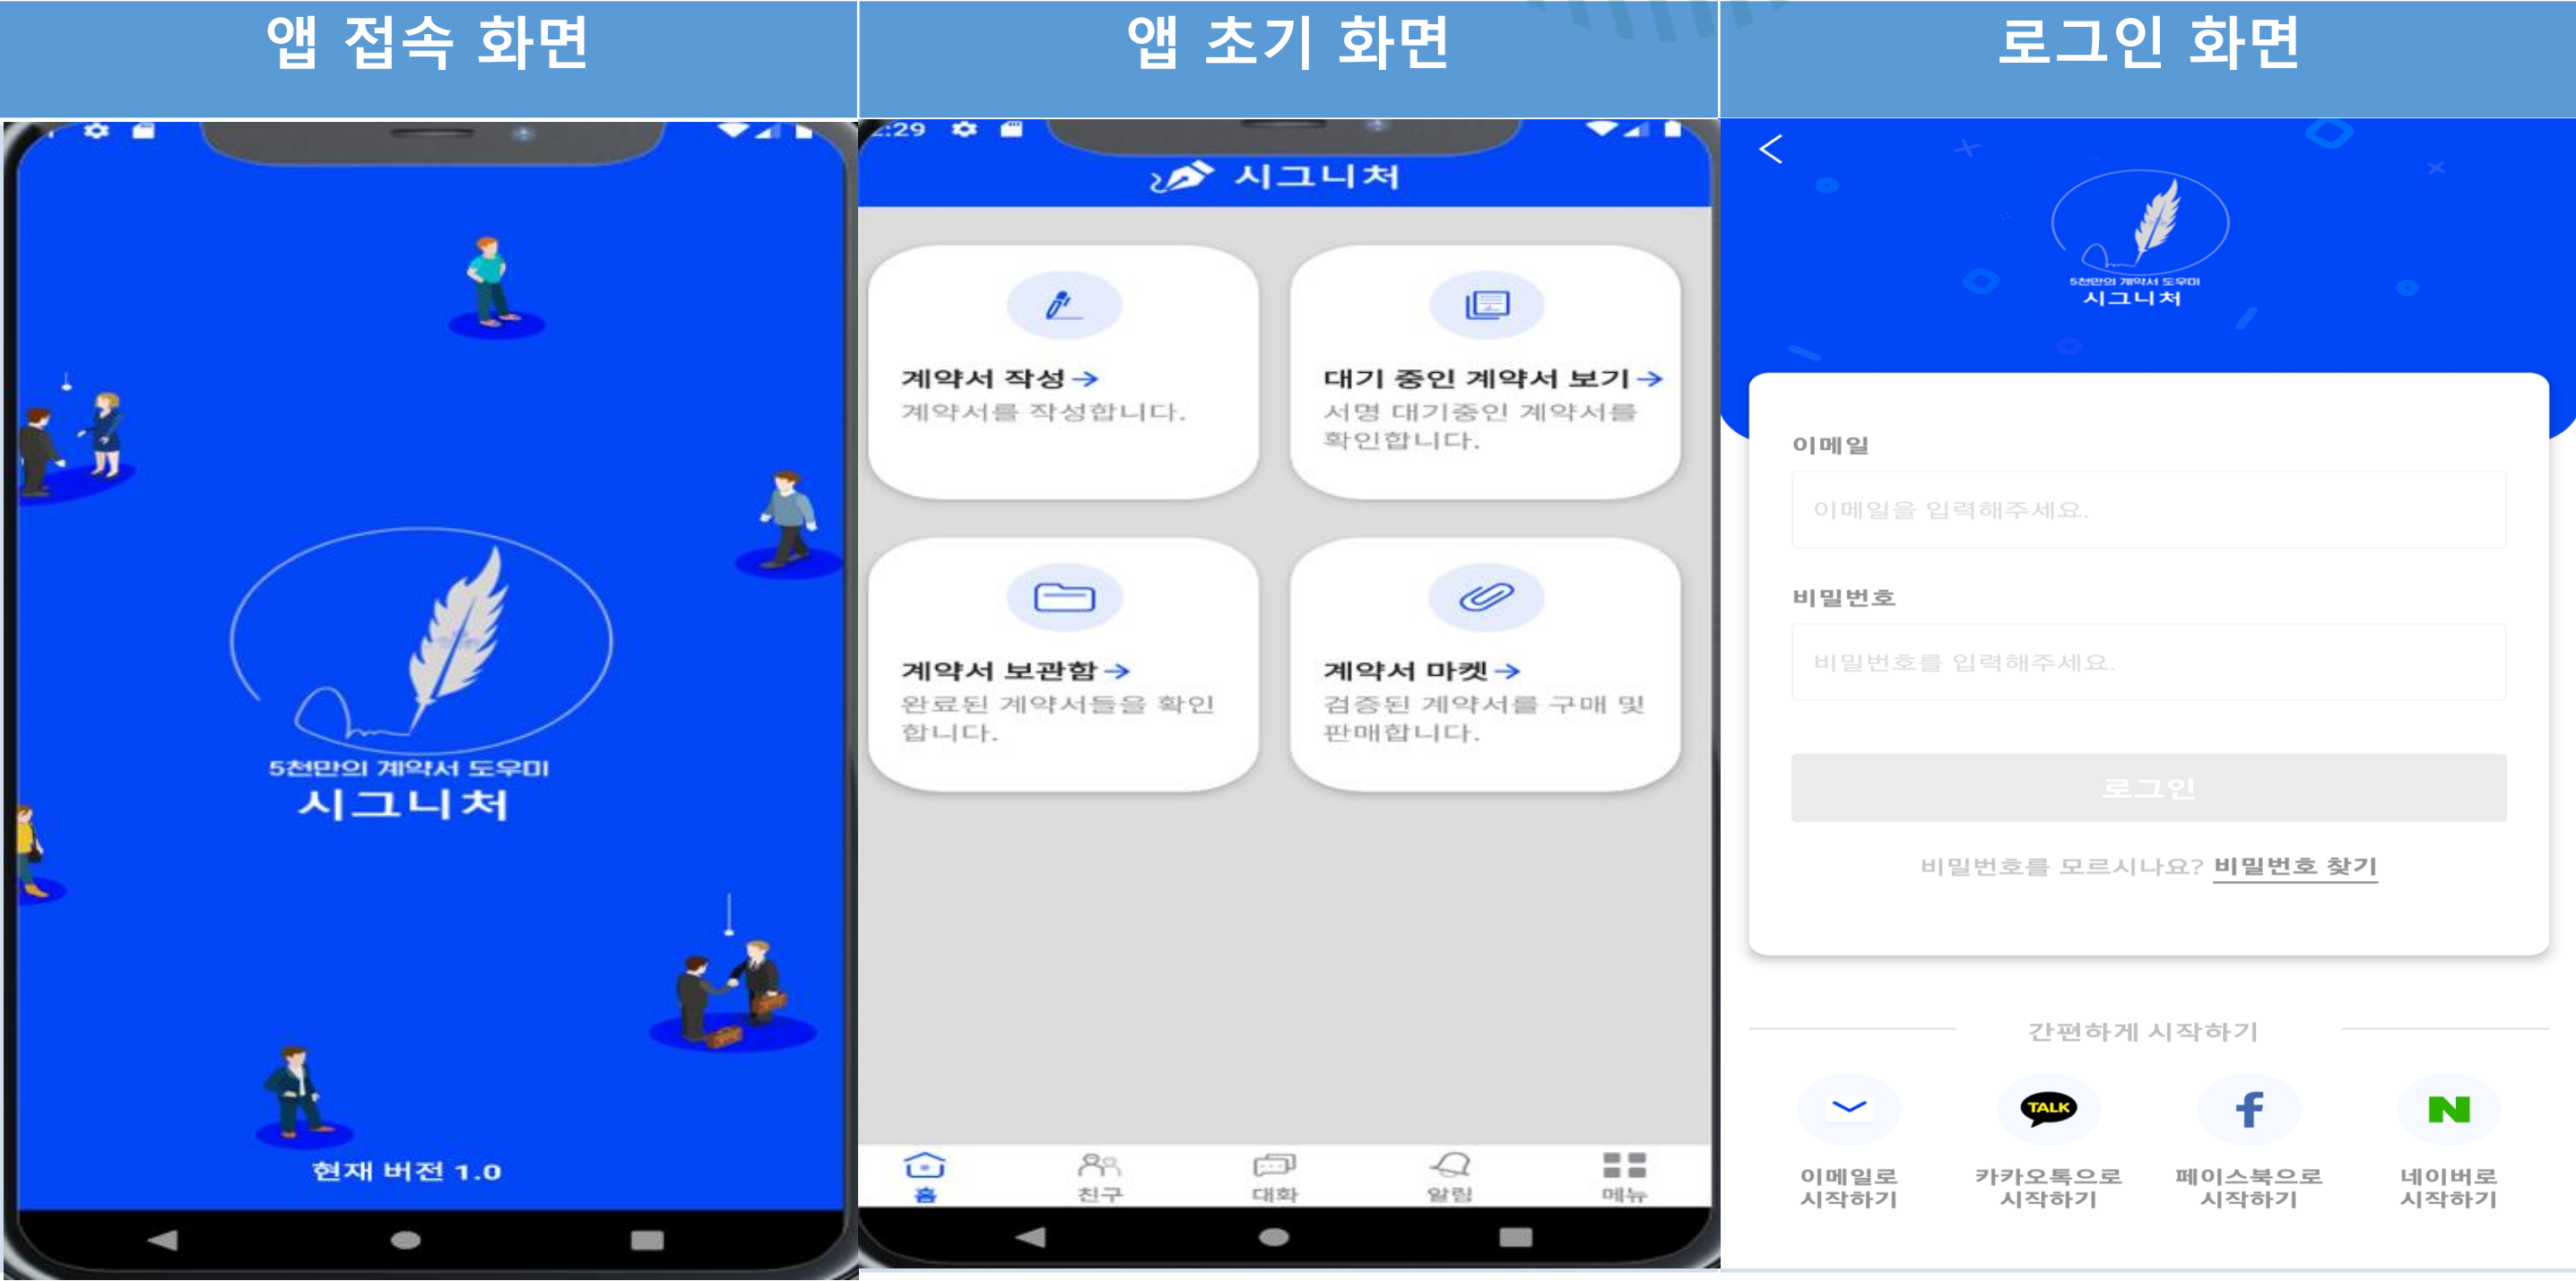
앱 접속 화면

5천만의 계약서 도우미
시그니처

현재 버전 1.0

앱 초기 화면

:29

시그니처

계약서 작성 →
계약서를 작성합니다.

대기 중인 계약서 보기 →
서명 대기중인 계약서를 확인합니다.

계약서 보관함 →
완료된 계약서들을 확인합니다.

계약서 마켓 →
검증된 계약서를 구매 및 판매합니다.

홈 친구 대화 알림 메뉴

로그인 화면

<

5천만의 계약서 도우미
시그니처

이메일
이메일을 입력해주세요.

비밀번호
비밀번호를 입력해주세요.

로그인

비밀번호를 모르시나요? 비밀번호 찾기

간편하게 시작하기

TALK

이메일로 시작하기
카카오톡으로 시작하기
페이스북으로 시작하기
네이버로 시작하기